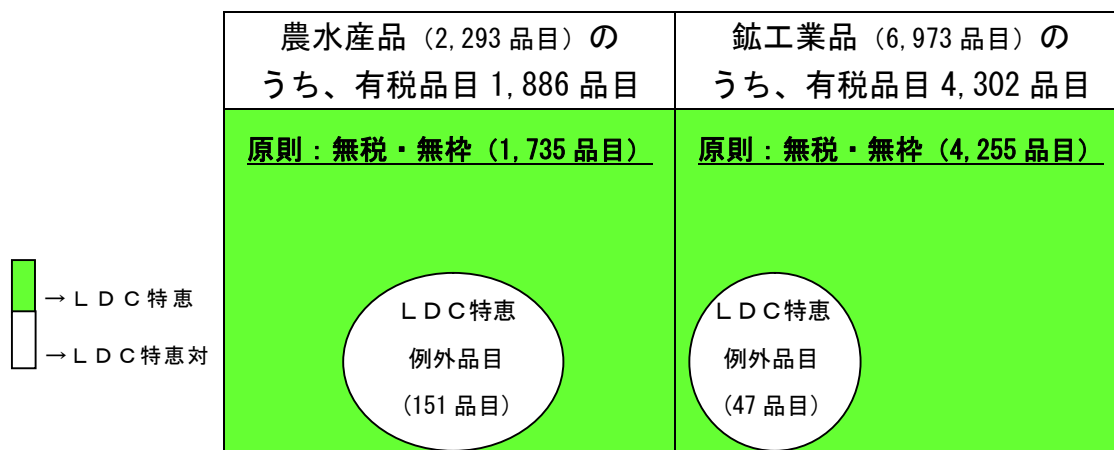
→ＬＤＣ特恵

→ＬＤＣ特恵対

| 農水産品（2,293 品目）のうち、有税品目 1,886 品目 | 鉱工業品（6,973 品目）のうち、有税品目 4,302 品目 |
|---|---|
| 原則：無税・無枠（1,735 品目） | 原則：無税・無枠（4,255 品目） |
| ＬＤＣ特恵 例外品目 （151 品目） | ＬＤＣ特恵 例外品目 （47 品目） |